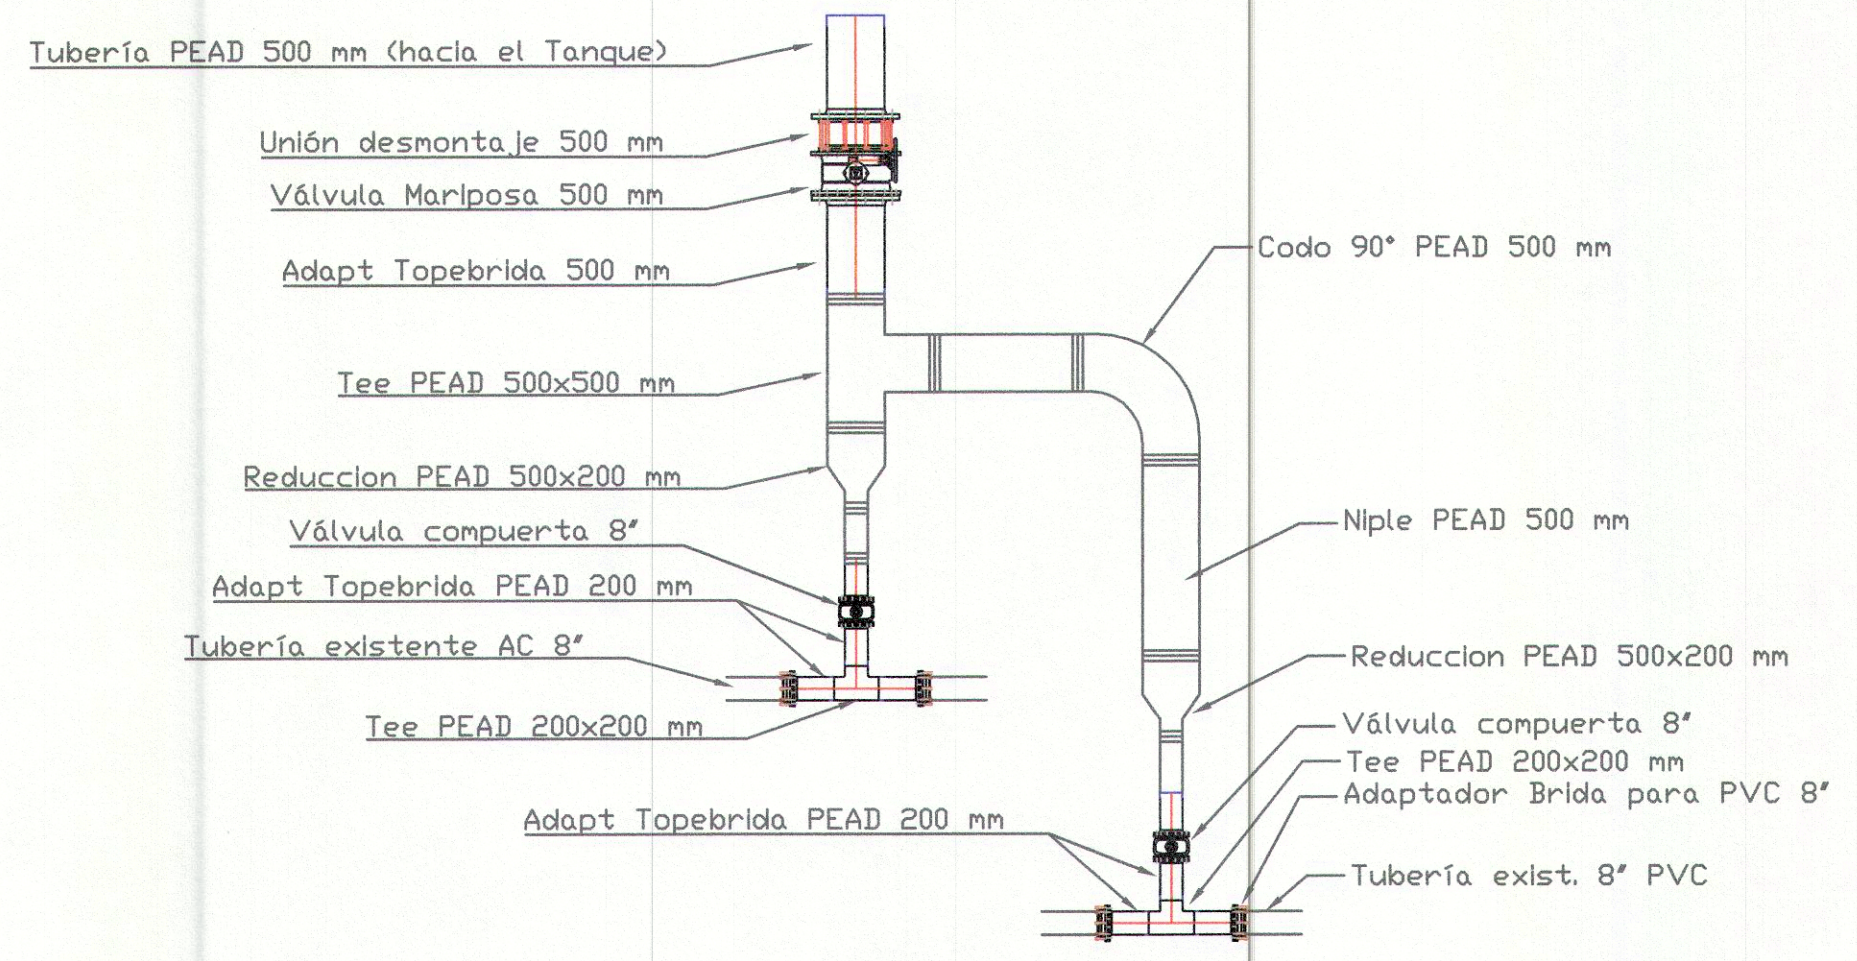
Tubería PEAD 500 mm (hacia el Tanque)

Unión desmontaje 500 mm

Válvula Mariposa 500 mm

Adapt Topebrida 500 mm

Codo 90° PEAD 500 mm

Tee PEAD 500x500 mm

Reduccion PEAD 500x200 mm

Válvula compuerta 8"

Niple PEAD 500 mm

Adapt Topebrida PEAD 200 mm

Tubería existente AC 8"

Reduccion PEAD 500x200 mm

Tee PEAD 200x200 mm

Válvula compuerta 8"

Tee PEAD 200x200 mm

Adaptador Brida para PVC 8"

Adapt Topebrida PEAD 200 mm

Tubería exist. 8" PVC